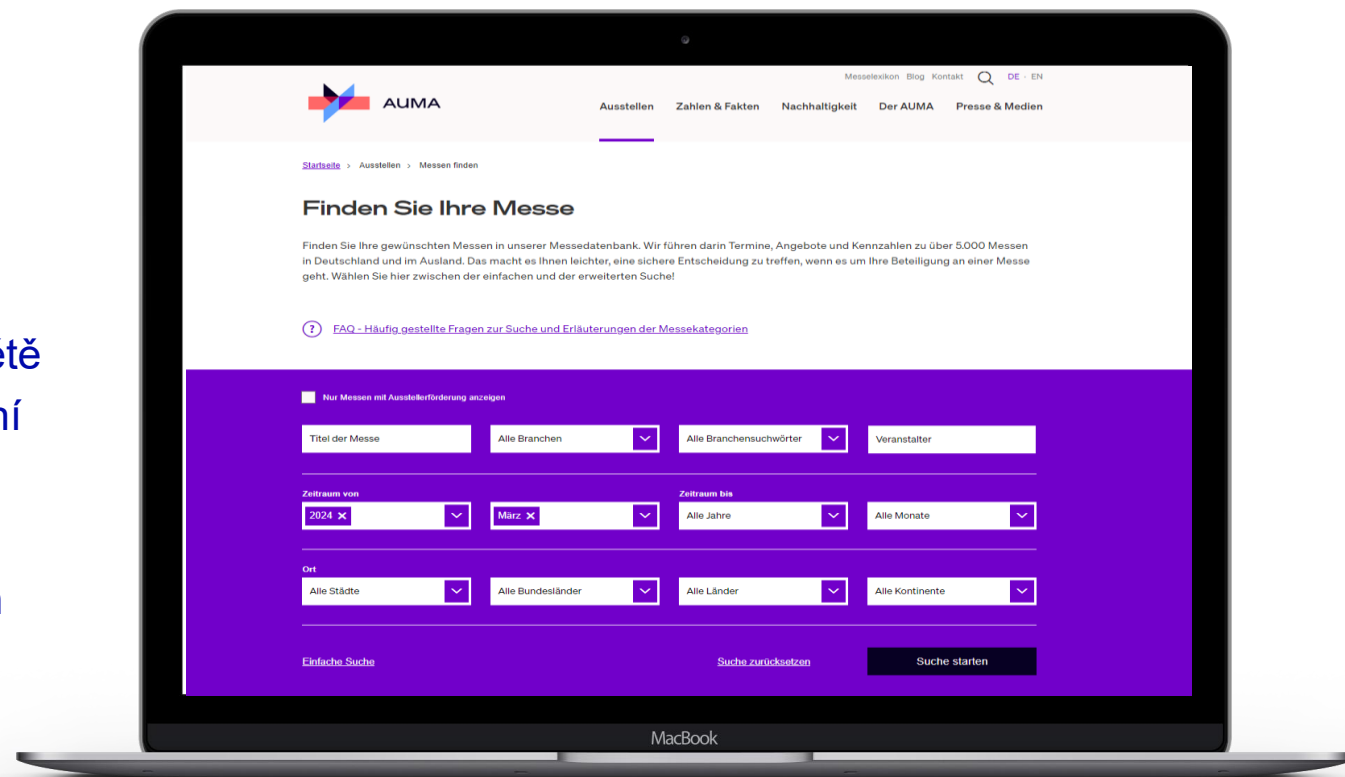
ětě
ní

n

Messelexikon Blog Kontakt DE · EN

AUMA

Ausstellen Zahlen & Fakten Nachhaltigkeit Der AUMA Presse & Medien

Startseite > Ausstellen > Messen finden

Finden Sie Ihre Messe

Finden Sie Ihre gewünschten Messen in unserer Messedatenbank. Wir führen darin Termine, Angebote und Kennzahlen zu über 5.000 Messen in Deutschland und im Ausland. Das macht es Ihnen leichter, eine sichere Entscheidung zu treffen, wenn es um Ihre Beteiligung an einer Messe geht. Wählen Sie hier zwischen der einfachen und der erweiterten Suche!

FAQ - Häufig gestellte Fragen zur Suche und Erläuterungen der Messekategorien

Nur Messen mit Ausstellerförderung anzeigen

Titel der Messe
Alle Branchen
Alle Branchensuchwörter
Veranstalter

Zeitraum von
2024
März
Zeitraum bis
Alle Jahre
Alle Monate

Ort
Alle Städte
Alle Bundesländer
Alle Länder
Alle Kontinente

Einfache Suche
Suche zurücksetzen
Suche starten

MacBook